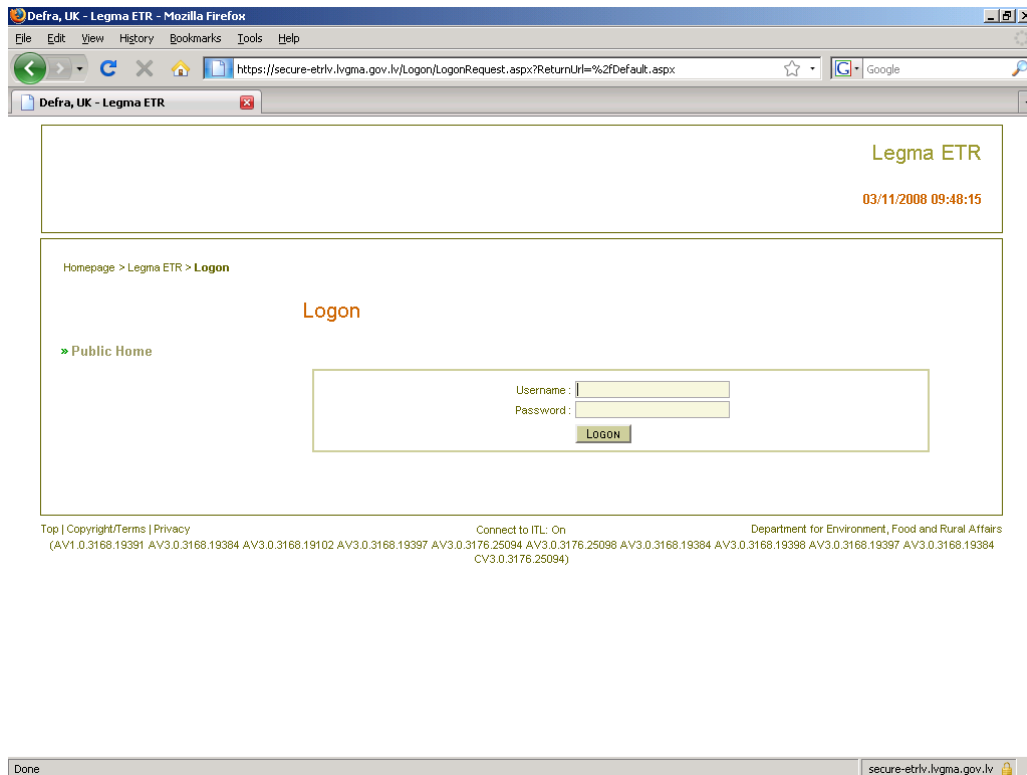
Defra, UK - Legma ETR - Mozilla Firefox

File Edit View History Bookmarks Tools Help

https://secure-etrlv.lvgma.gov.lv/Logon/LogonRequest.aspx?ReturnUrl=%2fDefault.aspx

Google

Defra, UK - Legma ETR

Legma ETR

03/11/2008 09:48:15

Homepage > Legma ETR > Logon

Logon

» Public Home

Username :

Password :

LOGON

Top | Copyright/Terms | Privacy

Connect to ITL: On

Department for Environment, Food and Rural Affairs

(AV1.0.3168.19391 AV3.0.3168.19384 AV3.0.3168.19102 AV3.0.3168.19397 AV3.0.3176.25094 AV3.0.3176.25098 AV3.0.3168.19384 AV3.0.3168.19398 AV3.0.3168.19397 AV3.0.3168.19384 CV3.0.3176.25094)

Done

secure-etrlv.lvgma.gov.lv